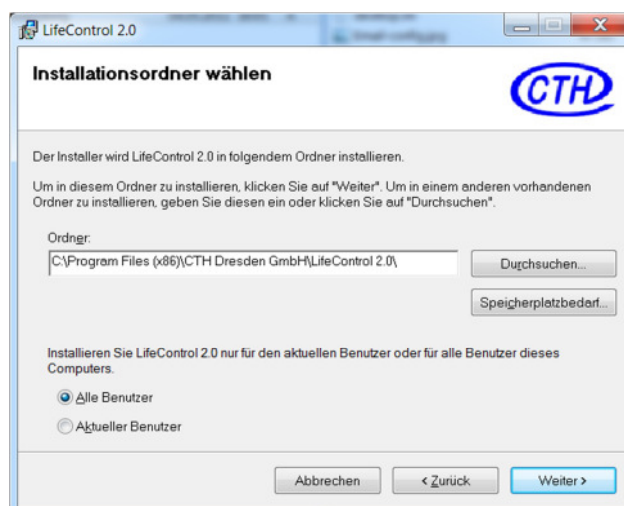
LifeControl 2.0

Installationsordner wählen

CTH

Der Installer wird LifeControl 2.0 in folgendem Ordner installieren.

Um in diesem Ordner zu installieren, klicken Sie auf "Weiter". Um in einem anderen vorhandenen Ordner zu installieren, geben Sie diesen ein oder klicken Sie auf "Durchsuchen".

Ordner:

C:\Program Files (x86)\CTH Dresden GmbH\LifeControl 2.0\

Durchsuchen...

Speicherplatzbedarf...

Installieren Sie LifeControl 2.0 nur für den aktuellen Benutzer oder für alle Benutzer dieses Computers.

Alle Benutzer

Aktueller Benutzer

Abbrechen

< Zurück

Weiter >